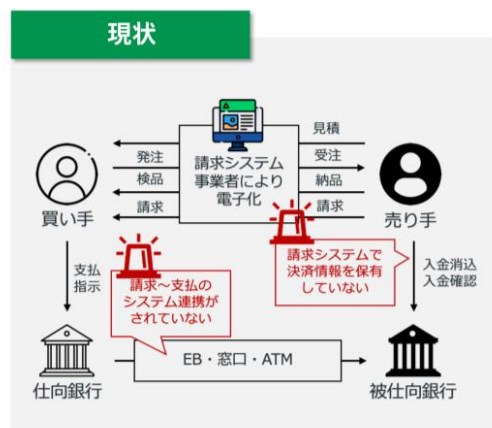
現状

見積

発注

受注

請求システム事業者により電子化

検品

納品

請求

請求

買い手

売り手

支払指示

請求～支払のシステム連携がされていない

請求システムで決済情報を保有していない

入金消込
入金確認

EB・窓口・ATM

仕向銀行

被仕向銀行